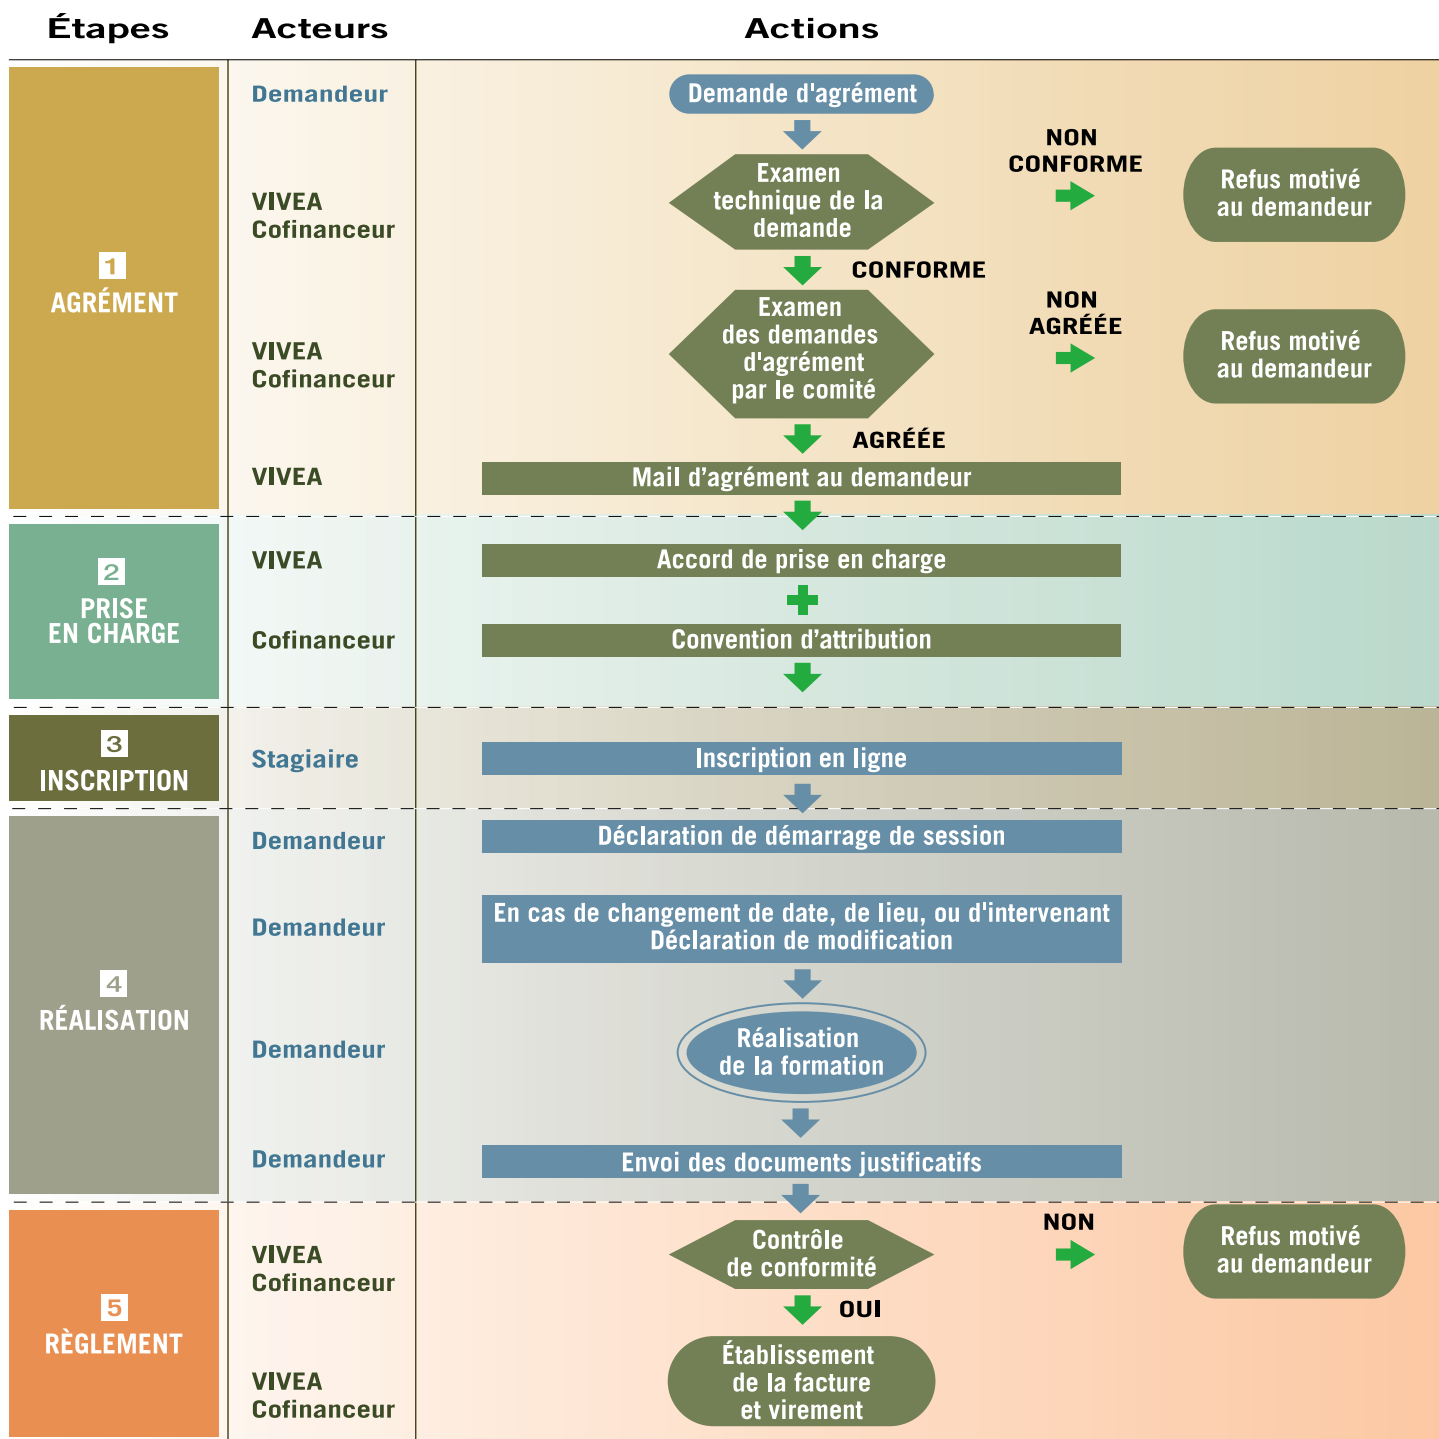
| Étapes | Acteurs | Actions |
|---|---|---|

1
AGRÉMENT

Demandeur
Demande d'agrément

VIVEA
Cofinanceur
Examen technique de la demande
NON CONFORME
Refus motivé au demandeur
CONFORME

VIVEA
Cofinanceur
Examen des demandes d'agrément par le comité
NON AGRÉÉE
Refus motivé au demandeur
AGRÉÉE

VIVEA
Mail d'agrément au demandeur

2
PRISE EN CHARGE

VIVEA
Accord de prise en charge

Cofinanceur
Convention d'attribution

3
INSCRIPTION

Stagiaire
Inscription en ligne

4
RÉALISATION

Demandeur
Déclaration de démarrage de session

Demandeur
En cas de changement de date, de lieu, ou d'intervenant Déclaration de modification

Demandeur
Réalisation de la formation

Demandeur
Envoi des documents justificatifs

5
RÈGLEMENT

VIVEA
Cofinanceur
Contrôle de conformité
NON
Refus motivé au demandeur
OUI

VIVEA
Cofinanceur
Établissement de la facture et virement